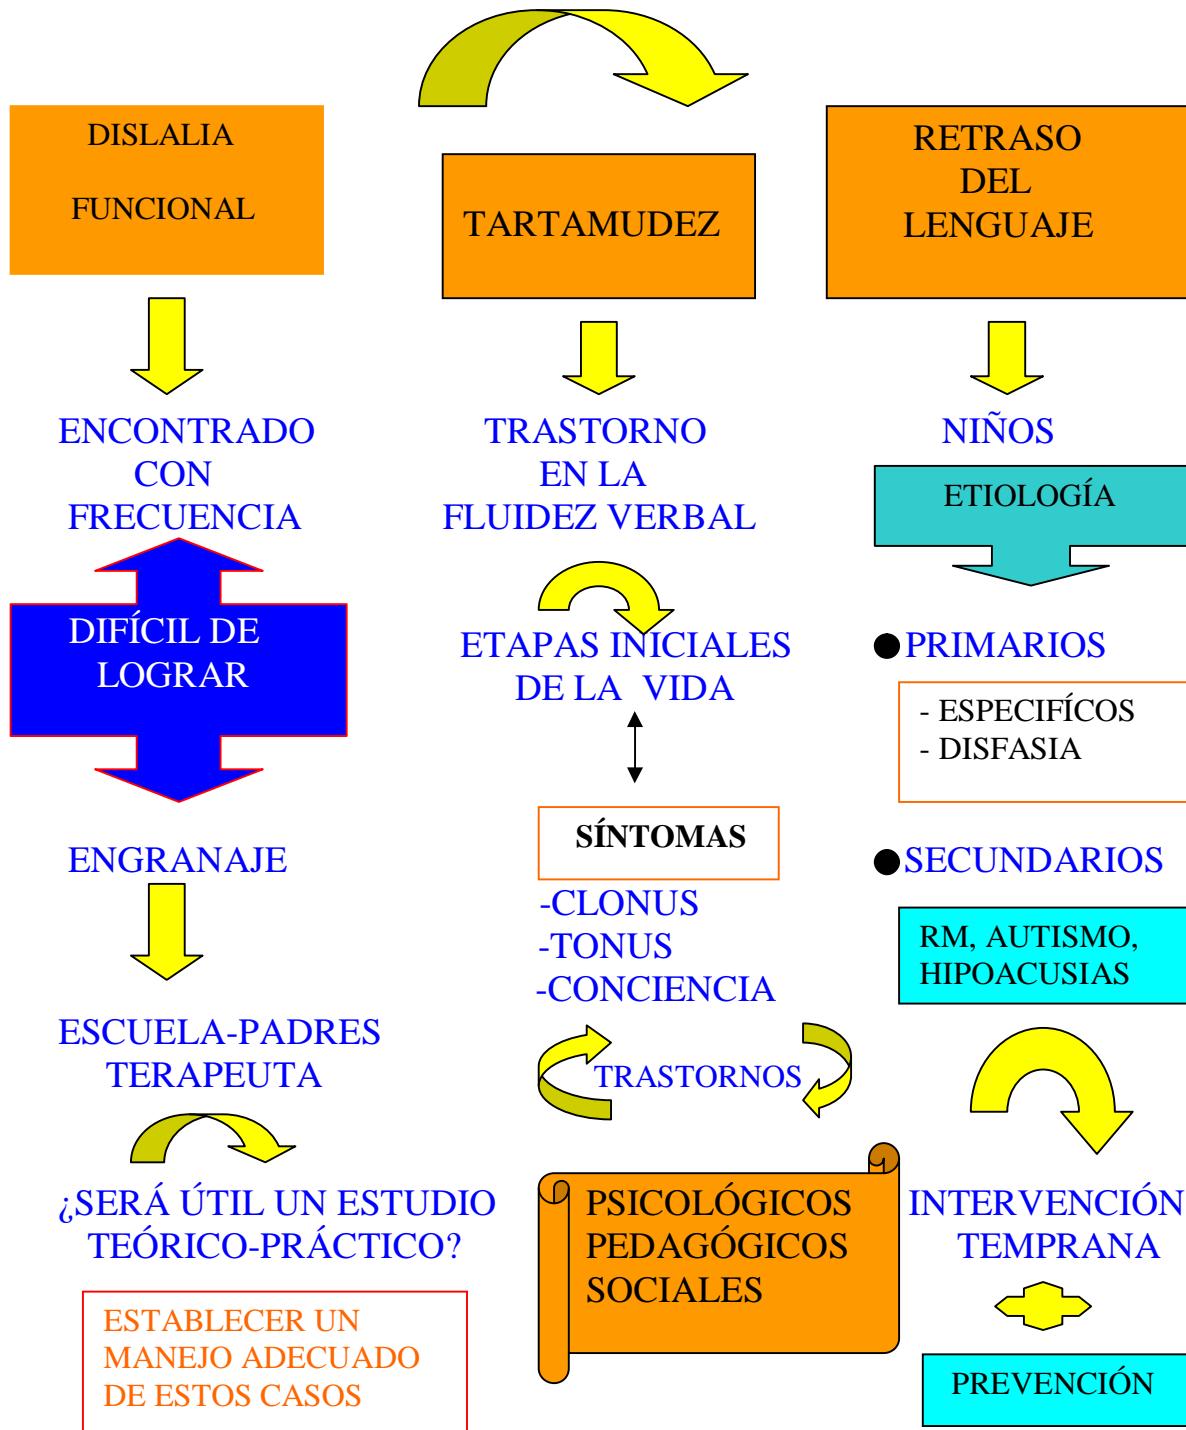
DISLALIA

FUNCIONAL

ENCONTRADO CON FRECUENCIA

DIFÍCIL DE LOGRAR

ENGRANAJE

ESCUELA-PADRES TERAPEUTA

¿SERÁ ÚTIL UN ESTUDIO TEÓRICO-PRÁCTICO?

ESTABLECER UN MANEJO ADECUADO DE ESTOS CASOS

TARTAMUDEZ

TRASTORNO EN LA FLUIDEZ VERBAL

ETAPAS INICIALES DE LA VIDA

SÍNTOMAS

-CLONUS
-TONUS
-CONCIENCIA

TRASTORNOS

PSICOLÓGICOS
PEDAGÓGICOS
SOCIALES

RETRASO DEL LENGUAJE

NIÑOS

ETIOLOGÍA

●PRIMARIOS

- ESPECIFÍCOS
- DISFASIA

●SECUNDARIOS

RM, AUTISMO, HIPOACUSIAS

INTERVENCIÓN TEMPRANA

PREVENCIÓN